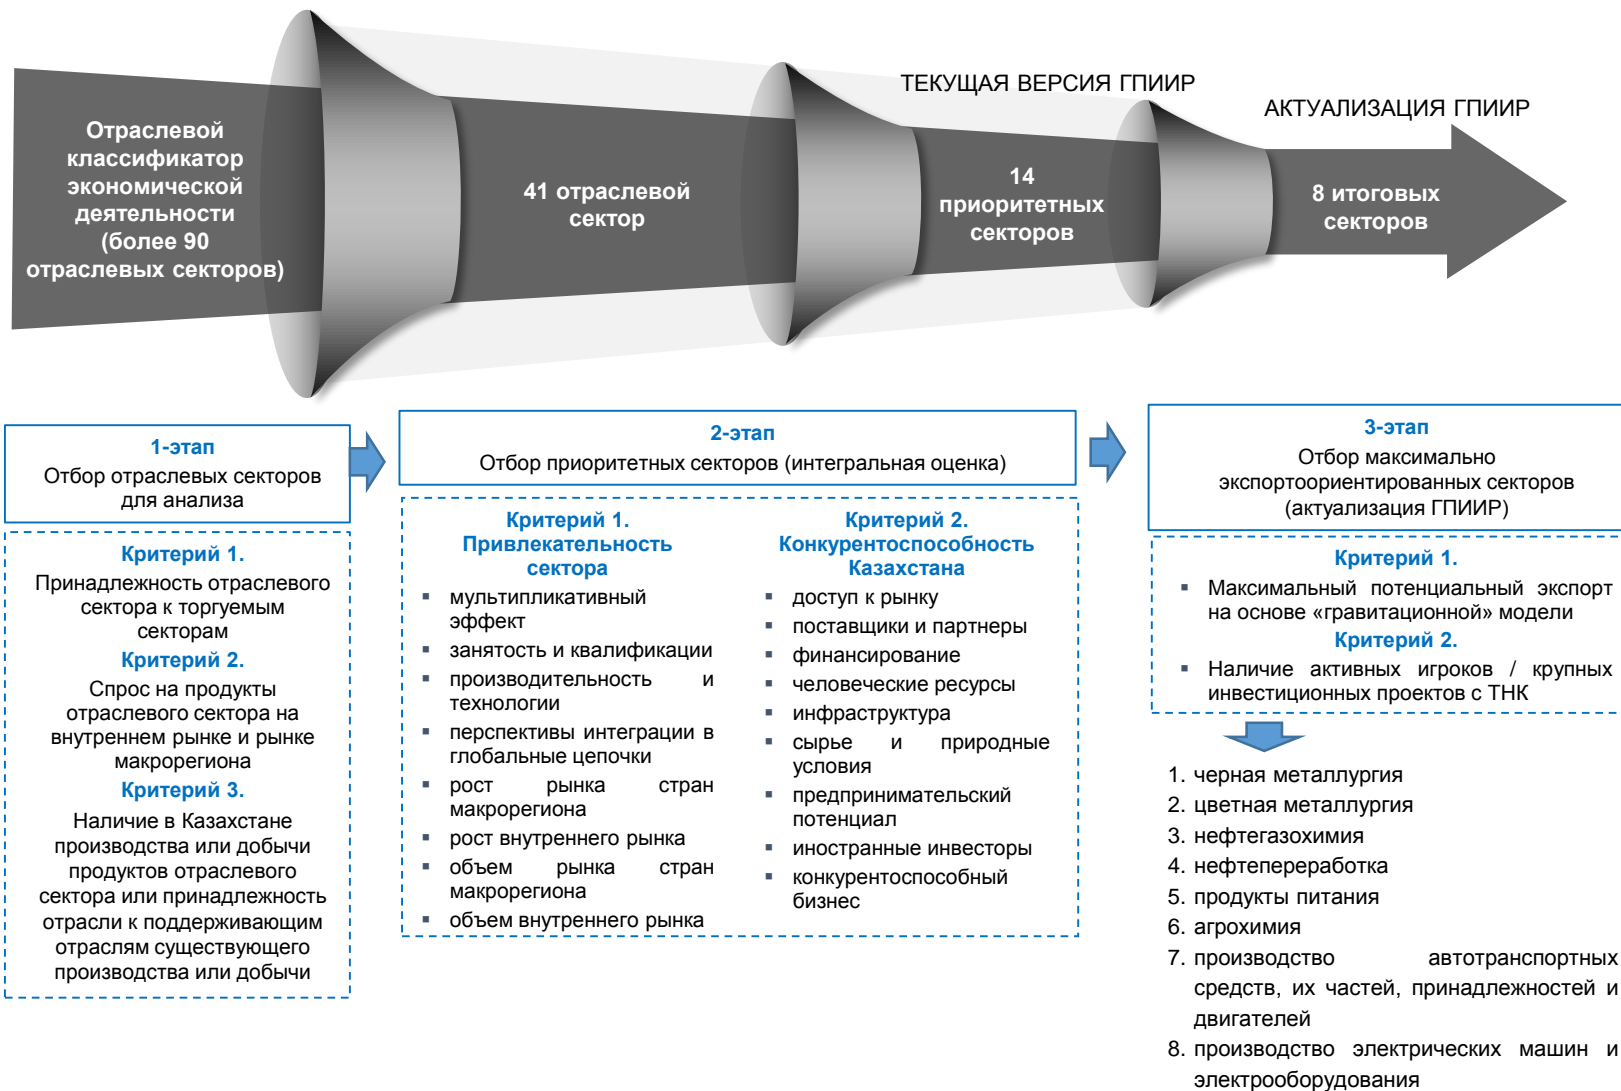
Отраслевой классификатор экономической деятельности (более 90 отраслевых секторов)

41 отраслевой сектор

ТЕКУЩАЯ ВЕРСИЯ ГПИИР

14 приоритетных секторов

АКТУАЛИЗАЦИЯ ГПИИР

8 итоговых секторов

1-этап
Отбор отраслевых секторов для анализа

Критерий 1.
Принадлежность отраслевого сектора к торгуемым секторам
Критерий 2.
Спрос на продукты отраслевого сектора на внутреннем рынке и рынке макрорегиона
Критерий 3.
Наличие в Казахстане производства или добычи продуктов отраслевого сектора или принадлежность отрасли к поддерживающим отраслям существующего производства или добычи

2-этап
Отбор приоритетных секторов (интегральная оценка)

Критерий 1.
Привлекательность сектора
▪ мультипликативный эффект
▪ занятость и квалификации
▪ производительность и технологии
▪ перспективы интеграции в глобальные цепочки
▪ рост рынка стран макрорегиона
▪ рост внутреннего рынка
▪ объем рынка стран макрорегиона
▪ объем внутреннего рынка

Критерий 2.
Конкурентоспособность Казахстана
▪ доступ к рынку
▪ поставщики и партнеры
▪ финансирование
▪ человеческие ресурсы
▪ инфраструктура
▪ сырье и природные условия
▪ предпринимательский потенциал
▪ иностранные инвесторы
▪ конкурентоспособный бизнес

3-этап
Отбор максимально экспортоориентированных секторов (актуализация ГПИИР)

Критерий 1.
▪ Максимальный потенциальный экспорт на основе «гравитационной» модели
Критерий 2.
▪ Наличие активных игроков / крупных инвестиционных проектов с ТНК

1. черная металлургия
2. цветная металлургия
3. нефтегазохимия
4. нефтепереработка
5. продукты питания
6. агрохимия
7. производство автотранспортных средств, их частей, принадлежностей и двигателей
8. производство электрических машин и электрооборудования